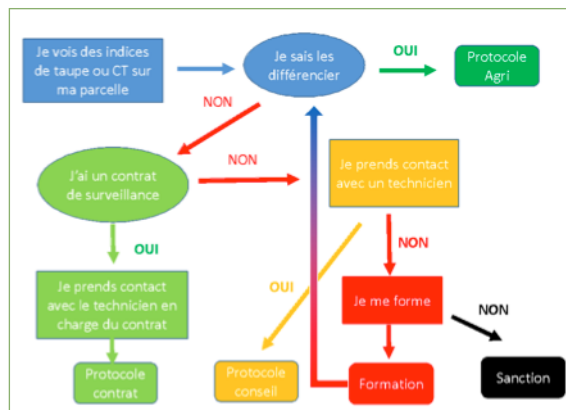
Je vois des indices de taupe ou CT sur ma parcelle

Je sais les différencier

OUI

Protocole Agri

NON

J'ai un contrat de surveillance

NON

Je prends contact avec un technicien

OUI

Je prends contact avec le technicien en charge du contrat

Protocole contrat

OUI

NON

Je me forme

NON

Protocole conseil

Formation

Sanction